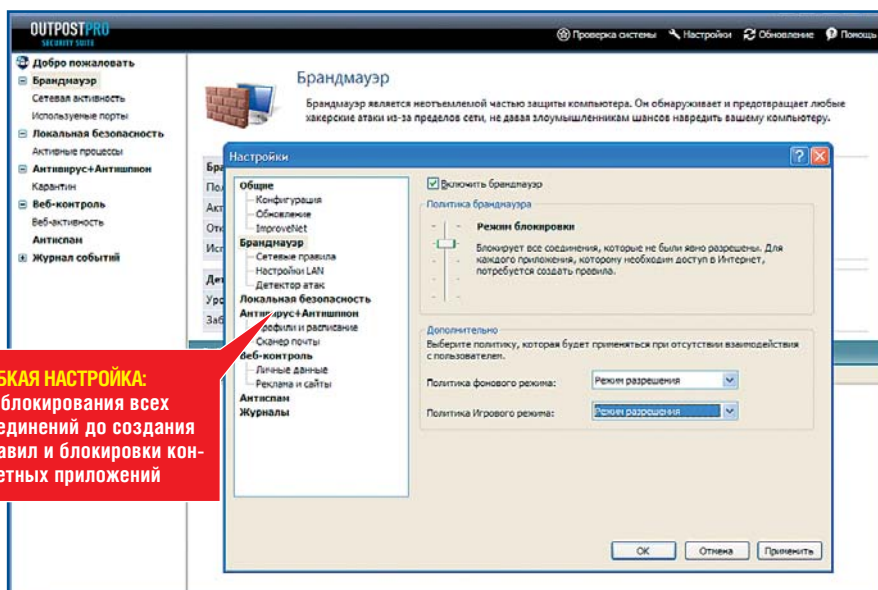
OUTPOSTPRO
SECURITY SUITE

Проверка системы  Настройки  Обновление  Помощь

Добро пожаловать
Брандмауэр
Сетевая активность
Используемые порты
Локальная безопасность
Активные процессы
Антивирус+Антишпион
Карантин
Веб-контроль
Веб-активность
Антиспам
Журнал событий

Брандмауэр

Брандмауэр является неотъемлемой частью защиты компьютера. Он обнаруживает и предотвращает любые хакерские атаки из-за пределов сети, не давая злоумышленникам шансов навредить вашему компьютеру.

Бра
Пол
Акт
Отк
Исп
Дет
Уро
Заб

Настройки

Общие
Конфигурация
Обновление
ImproveNet
Брандмауэр
Сетевые правила
Настройки LAN
Детектор атак
Локальная безопасность
Антивирус+Антишпион
Профили и расписание
Сканер почты
Веб-контроль
Личные данные
Реклама и сайты
Антиспам
Журналы

Включить брандмауэр

Политика брандмауэра

Режим блокировки

Блокирует все соединения, которые не были явно разрешены. Для каждого приложения, которому необходим доступ в Интернет, потребуется создать правила.

Дополнительно
Выберите политику, которая будет применяться при отсутствии взаимодействия с пользователем.

Политика фонового режима: Режим разрешения

Политика Игрового режима: Режим разрешения

ОК  Отмена  Применить

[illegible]БКАЯ НАСТРОЙКА: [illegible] блокирования всех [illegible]единений до создания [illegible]авил и блокировки кон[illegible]етных приложений